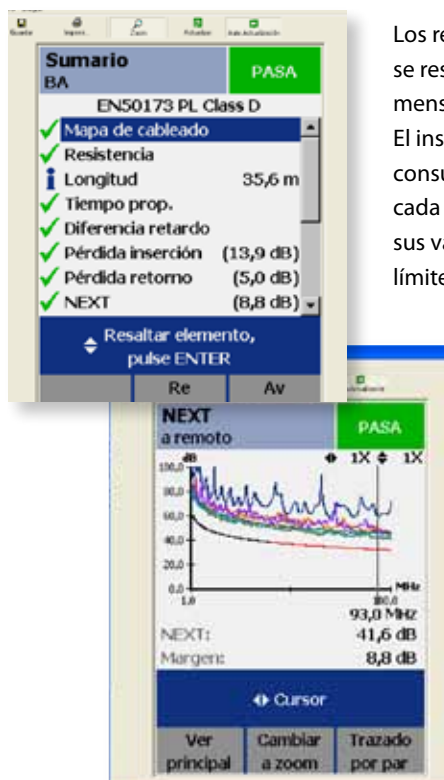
Guardar Imprimir Zoom Actualizar Auto Actualización

Sumario
BA
PASA
EN50173 PL Class D
Mapa de cableado
Resistencia
Longitud 35,6 m
Tiempo prop.
Diferencia retardo
Pérdida inserción (13,9 dB)
Pérdida retorno (5,0 dB)
NEXT (8,8 dB)
Resaltar elemento, pulse ENTER
Re
Av

Los re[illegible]
se res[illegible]
mens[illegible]
El ins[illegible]
consu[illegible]
cada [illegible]
sus va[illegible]
límite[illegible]

NEXT
a remoto
PASA
dB
1X 1X
100,0
80,0
60,0
40,0
20,0
0,0
1,0
100,0
MHz
93,0 MHz
NEXT: 41,6 dB
Margen: 8,8 dB
Cursor
Ver principal
Cambiar a zoom
Trazado por par